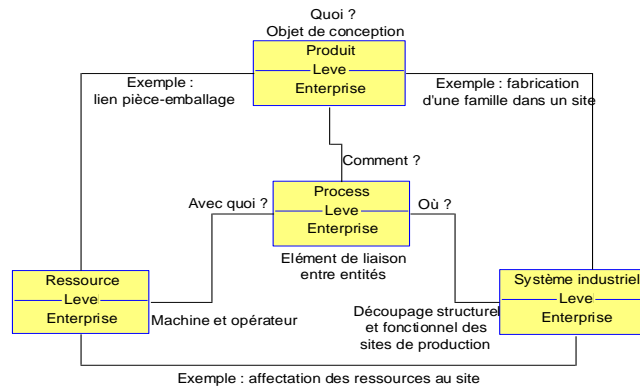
Quoi ?
Objet de conception

Produit
Leve
Enterprise

Exemple :
lien pièce-emballage

Exemple : fabrication
d'une famille dans un site

Comment ?

Avec quoi ?

Process
Leve
Enterprise

Où ?

Elément de liaison
entre entités

Ressource
Leve
Enterprise

Machine et opérateur

Découpage structurel
et fonctionnel des
sites de production

Système industriel
Leve
Enterprise

Exemple : affectation des ressources au site